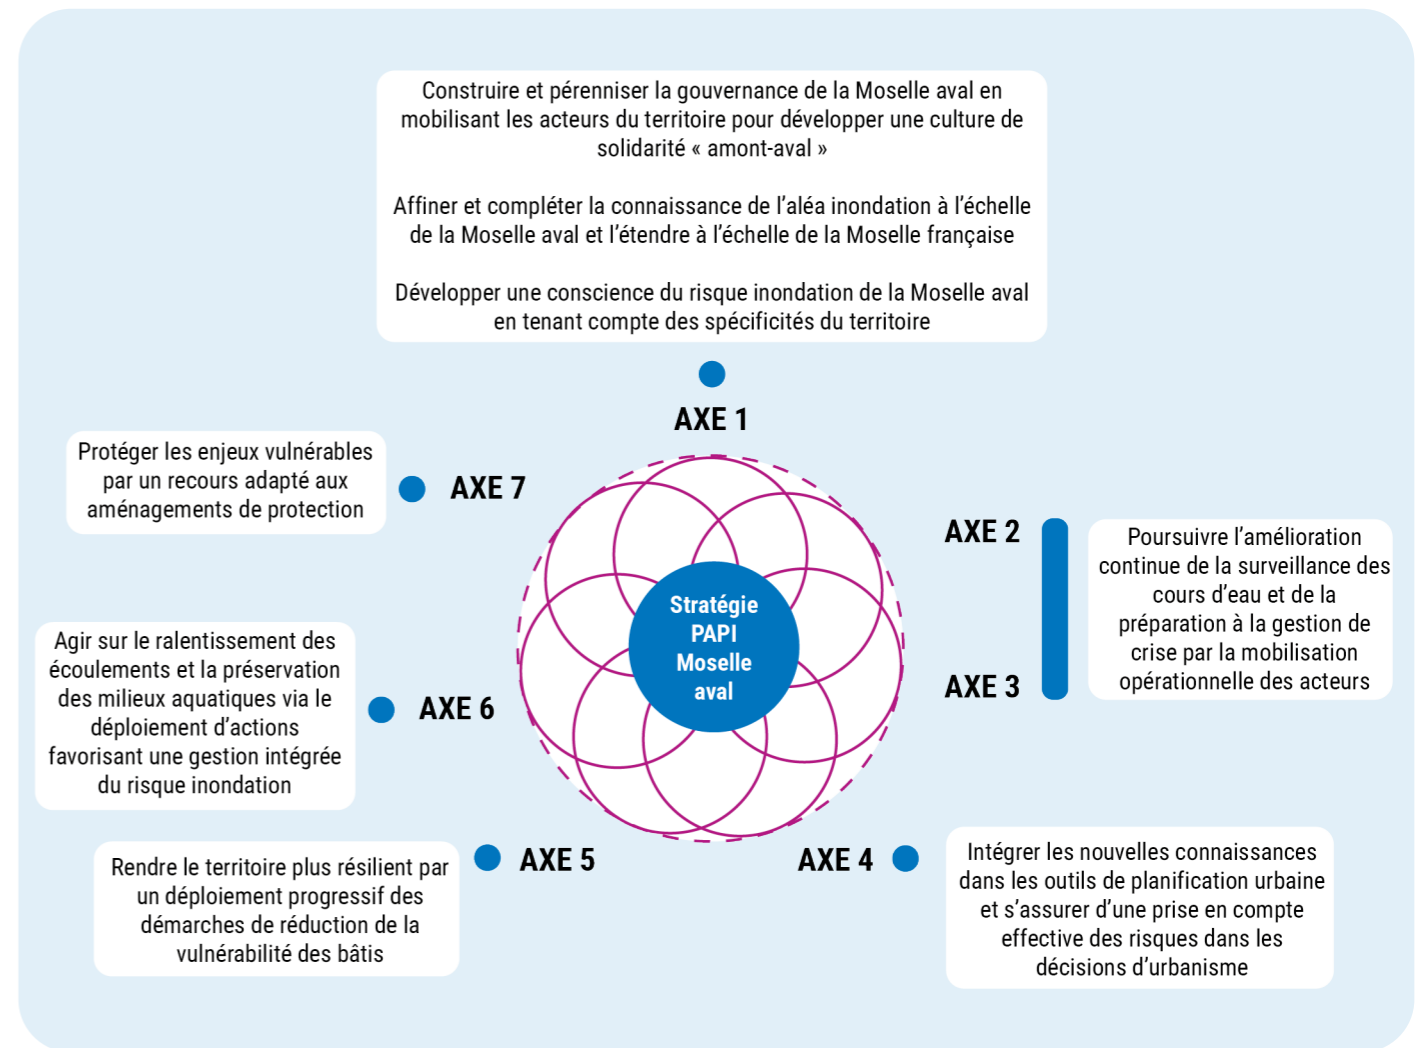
Construire et pérenniser la gouvernance de la Moselle aval en mobilisant les acteurs du territoire pour développer une culture de solidarité « amont-aval »

Affiner et compléter la connaissance de l'aléa inondation à l'échelle de la Moselle aval et l'étendre à l'échelle de la Moselle française

Développer une conscience du risque inondation de la Moselle aval en tenant compte des spécificités du territoire

AXE 1

Protéger les enjeux vulnérables par un recours adapté aux aménagements de protection

AXE 7

AXE 2

Poursuivre l'amélioration continue de la surveillance des cours d'eau et de la préparation à la gestion de crise par la mobilisation opérationnelle des acteurs

AXE 3

Stratégie PAPI Moselle aval

Agir sur le ralentissement des écoulements et la préservation des milieux aquatiques via le déploiement d'actions favorisant une gestion intégrée du risque inondation

AXE 6

AXE 5

Rendre le territoire plus résilient par un déploiement progressif des démarches de réduction de la vulnérabilité des bâtis

AXE 4

Intégrer les nouvelles connaissances dans les outils de planification urbaine et s'assurer d'une prise en compte effective des risques dans les décisions d'urbanisme